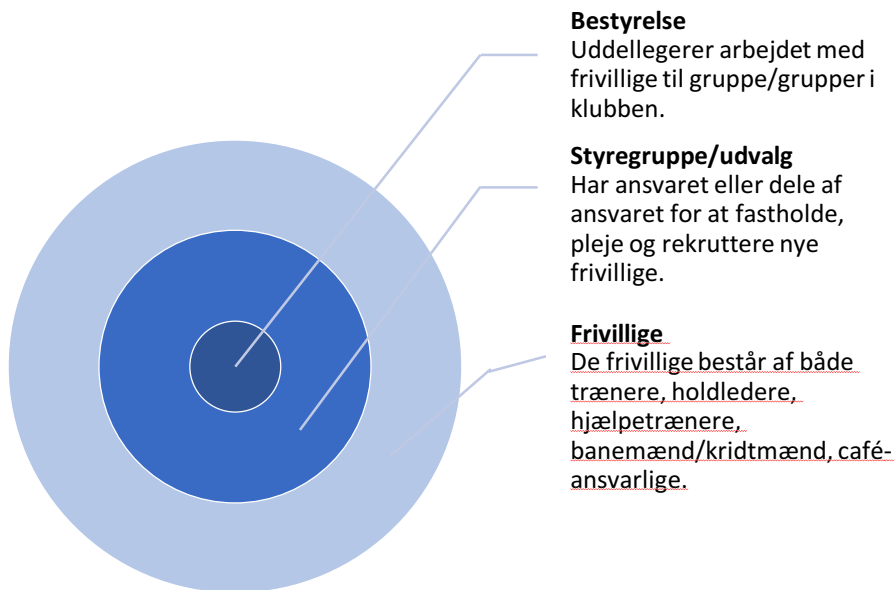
**Bestyrelse**
Uddellegerer arbejdet med frivillige til gruppe/grupper i klubben.

**Styregruppe/udvalg**
Har ansvaret eller dele af ansvaret for at fastholde, pleje og rekruttere nye frivillige.

**Frivillige**
De frivillige består af både trænere, holdledere, hjælpetrænere, banemænd/kridtmænd, café-ansvarlige.